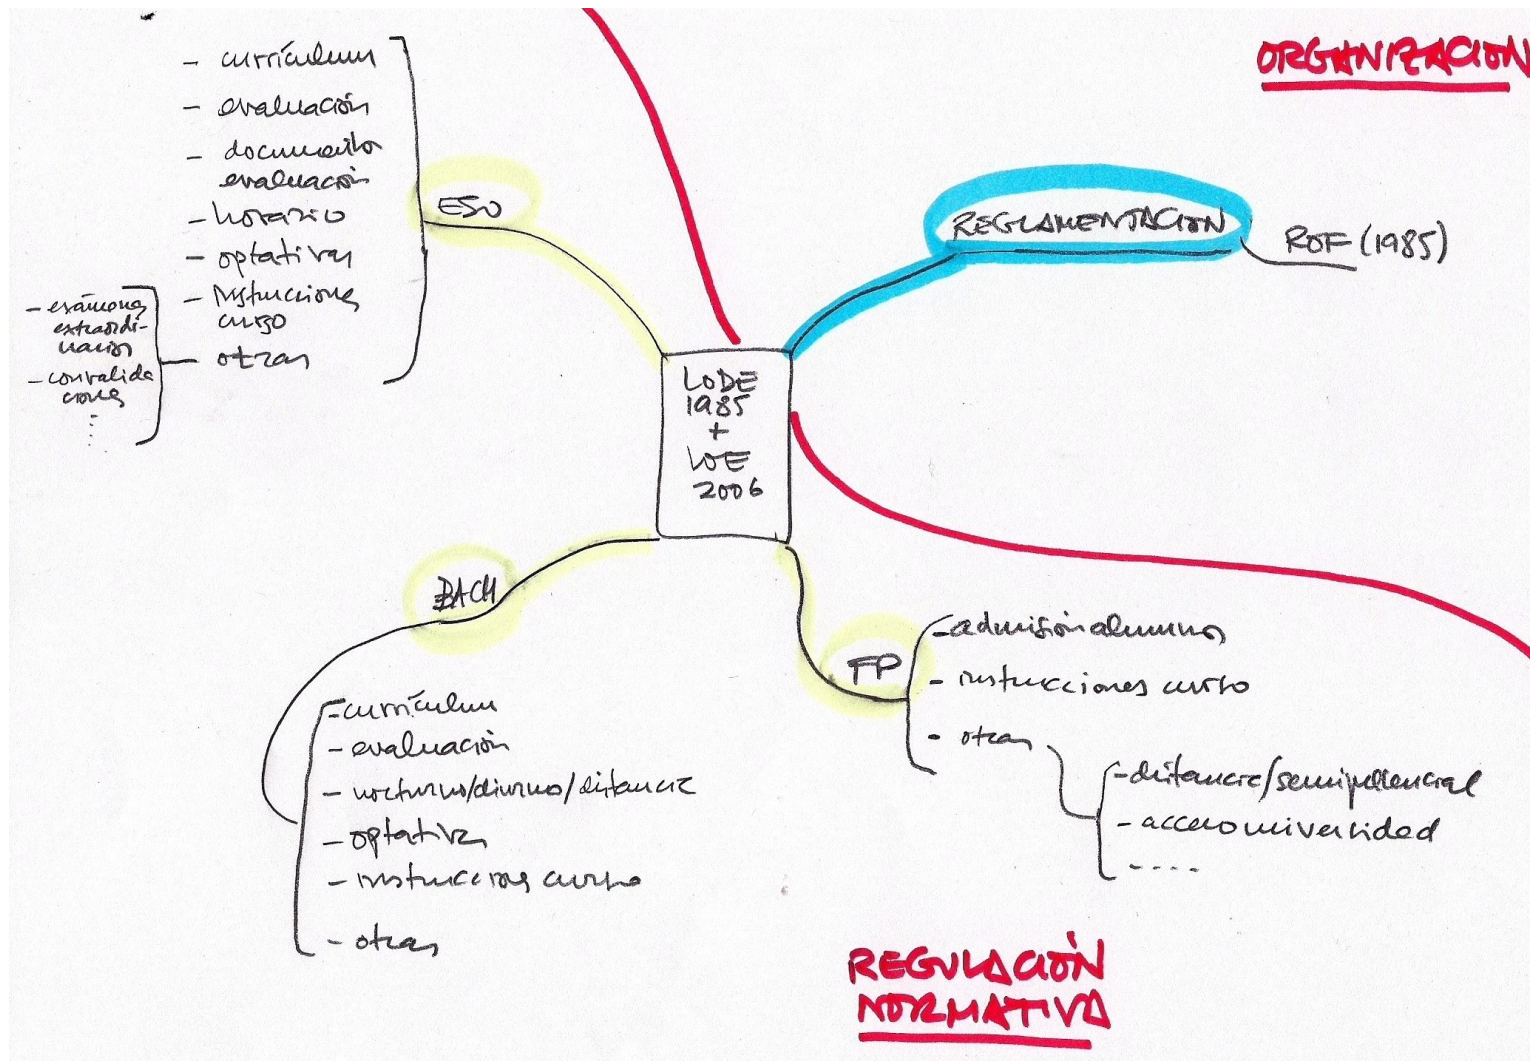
ORGANIZACION

LODE 1985 + LOE 2006

ESO
- currículum
- evaluación
- documentos evaluación
- horario
- optativas
- instrucciones curso
- otras

- exámenes extraordinarios
- convalidaciones
⋮

REGLAMENTACION
ROF (1985)

BACH
- currículum
- evaluación
- nocturno/diurno/distancia
- optativa
- instrucciones curso
- otras

FP
- admisión alumnos
- instrucciones curso
- otras

- distancia/semipresencial
- acceso universidad
- ....

REGULACIÓN NORMATIVA